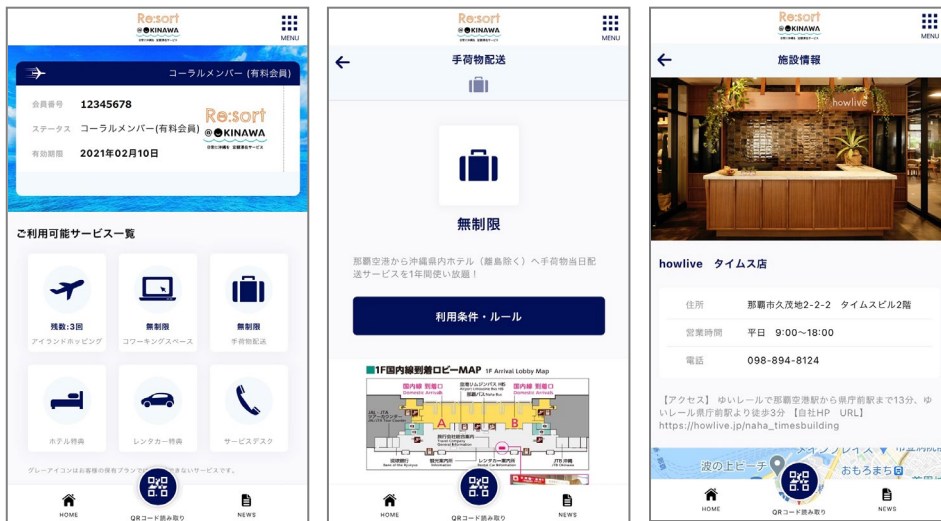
Re:sort
@OKINAWA
MENU

コーラルメンバー（有料会員）
会員番号 12345678
ステータス コーラルメンバー(有料会員)
有効期限 2021年02月10日
Re:sort
@OKINAWA

ご利用可能サービス一覧

残数:3回
アイランドホッピング

無制限
コワーキングスペース

無制限
手荷物配送

ホテル特典

レンタカー特典

サービスデスク

グレーアイコンはお客様の保有プランでは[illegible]できないサービスです。

HOME
QRコード読み取り
NEWS

Re:sort
@OKINAWA
MENU

手荷物配送

無制限

那覇空港から沖縄県内ホテル（離島除く）へ手荷物当日配送サービスを1年間使い放題！

利用条件・ルール

1F国内線到着ロビーMAP 1F Arrival Lobby Map

国内線 到着口
Domestic Arrivals
A
B
国内線 到着口
Domestic Arrivals
レンタカー案内所

HOME
QRコード読み取り
NEWS

Re:sort
@OKINAWA
MENU

施設情報

howlive

howlive タイムス店

住所 那覇市久茂地2-2-2 タイムスビル2階
営業時間 平日 9:00~18:00
電話 098-894-8124

【アクセス】 ゆいレールで那覇空港駅から県庁前駅まで13分、ゆいレール県庁前駅より徒歩3分 【自社HP URL】 https://howlive.jp/naha_timesbuilding

波の上ビーチ
おもろまち

HOME
QRコード読み取り
NEWS